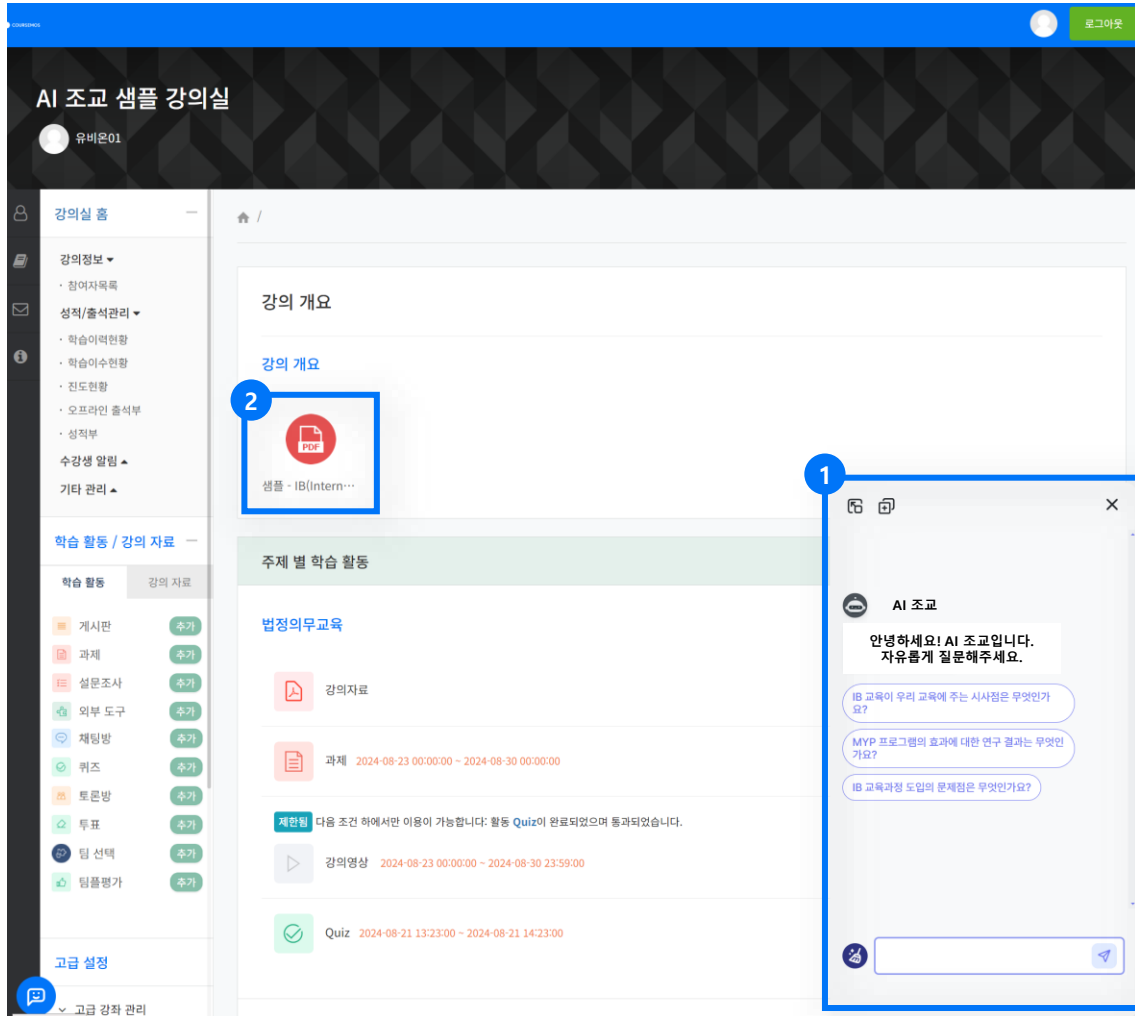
COURSEMOS

로그아웃

AI 조교 샘플 강의실

유비온01

강의실 홈

강의정보

· 참여자목록

성적/출석관리

· 학습이력현황

· 학습이수현황

· 진도현황

· 오프라인 출석부

· 성적부

수강생 알림

기타 관리

학습 활동 / 강의 자료

학습 활동

강의 자료

게시판 추가

과제 추가

설문조사 추가

외부 도구 추가

채팅방 추가

퀴즈 추가

토론방 추가

투표 추가

팀 선택 추가

팀플평가 추가

고급 설정

고급 강좌 관리

강의 개요

강의 개요

2

샘플 - IB(Intern…

주제 별 학습 활동

법정의무교육

강의자료

과제 2024-08-23 00:00:00 ~ 2024-08-30 00:00:00

제한됨 다음 조건 하에서만 이용이 가능합니다: 활동 Quiz이 완료되었으며 통과되었습니다.

강의영상 2024-08-23 00:00:00 ~ 2024-08-30 23:59:00

Quiz 2024-08-21 13:23:00 ~ 2024-08-21 14:23:00

1

AI 조교

안녕하세요! AI 조교입니다.
자유롭게 질문해주세요.

IB 교육이 우리 교육에 주는 시사점은 무엇인가요?

MYP 프로그램의 효과에 대한 연구 결과는 무엇인가요?

IB 교육과정 도입의 문제점은 무엇인가요?